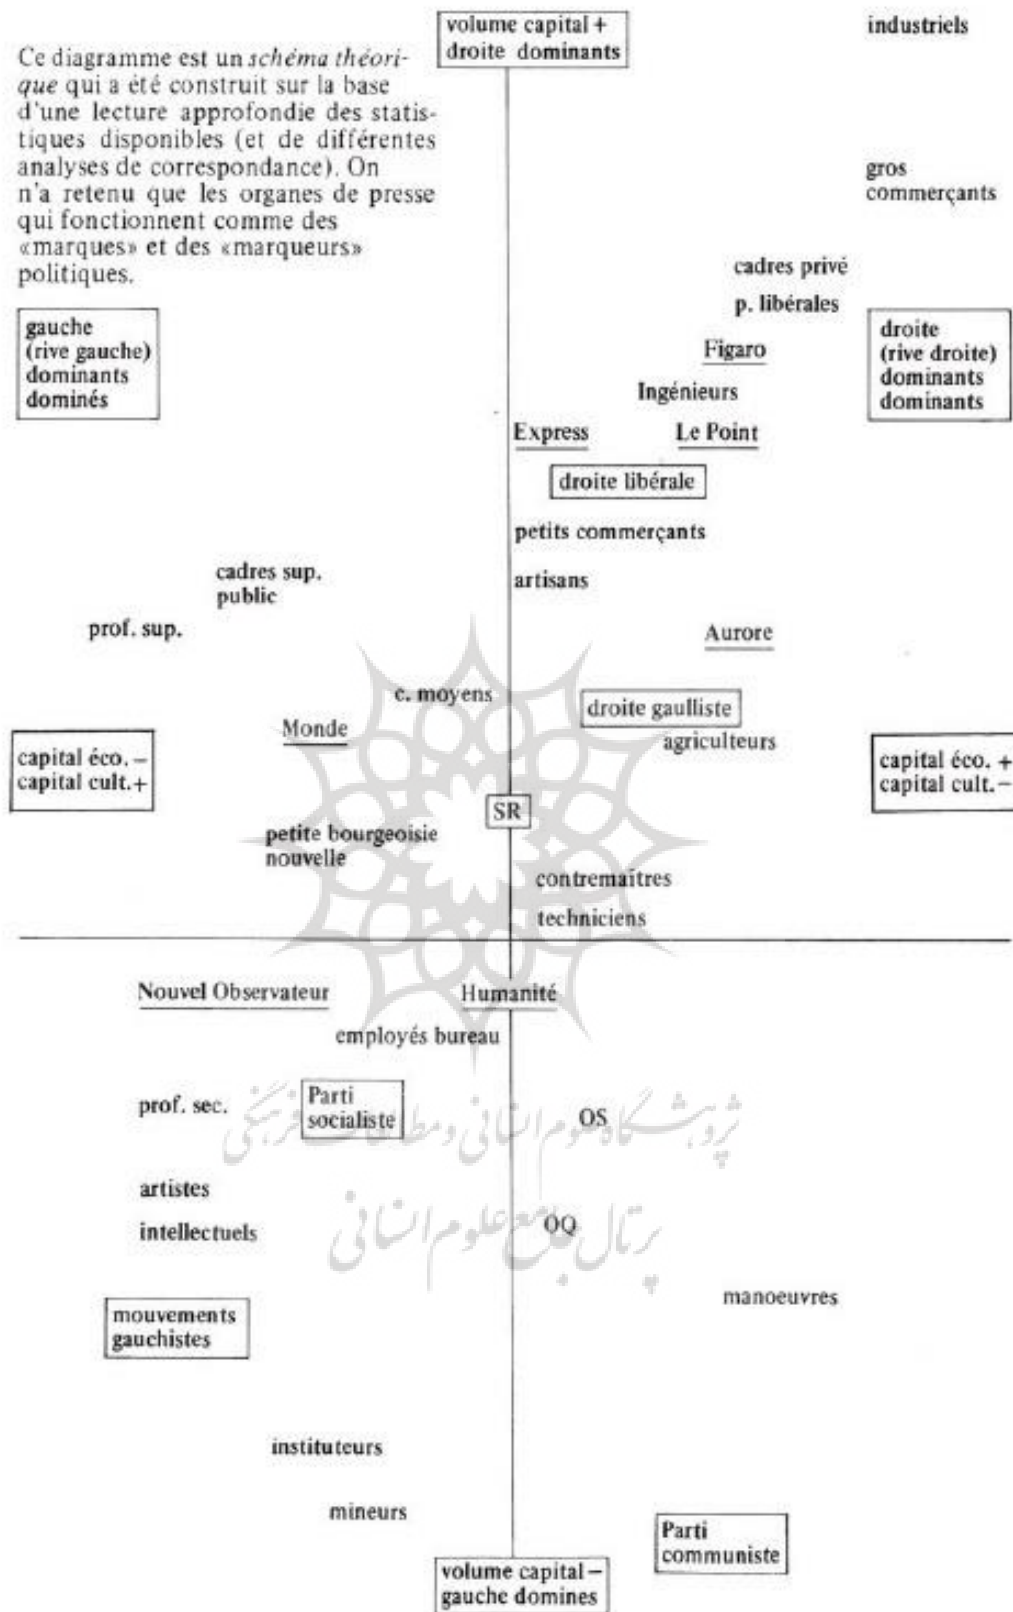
volume capital +
droite dominants

industriels

Ce diagramme est un *schéma théorique* qui a été construit sur la base d'une lecture approfondie des statistiques disponibles (et de différentes analyses de correspondance). On n'a retenu que les organes de presse qui fonctionnent comme des «marques» et des «marqueurs» politiques.

gros
commerçants

cadres privé

p. libérales

gauche
(rive gauche)
dominants
dominés

Figaro

droite
(rive droite)
dominants
dominants

Ingénieurs

Express

Le Point

droite libérale

petits commerçants

cadres sup.
public

artisans

prof. sup.

Aurore

c. moyens

droite gaulliste

Monde

agriculteurs

capital éco. –
capital cult.+

capital éco. +
capital cult.–

SR

petite bourgeoisie
nouvelle

contremaitres

techniciens

Nouvel Observateur

Humanité

employés bureau

prof. sec.

Parti
socialiste

OS

artistes

intellectuels

OQ

manoeuvres

mouvements
gauchistes

instituteurs

mineurs

Parti
communiste

volume capital –
gauche domines